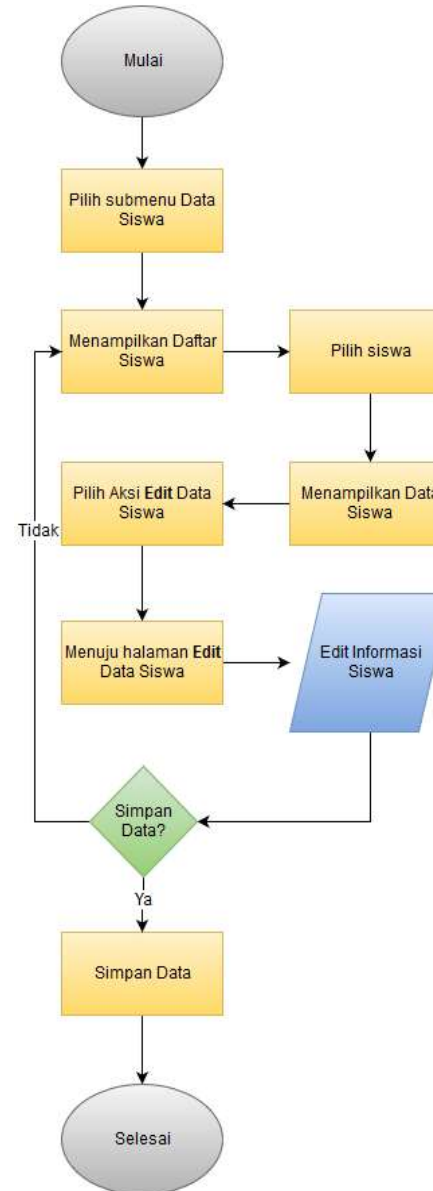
Mulai

Pilih submenu Data Siswa

Menampilkan Daftar Siswa

Pilih siswa

Menampilkan Data Siswa

Pilih Aksi **Edit** Data Siswa

Tidak

Menuju halaman **Edit** Data Siswa

Edit Informasi Siswa

Simpan Data?

Ya

Simpan Data

Selesai